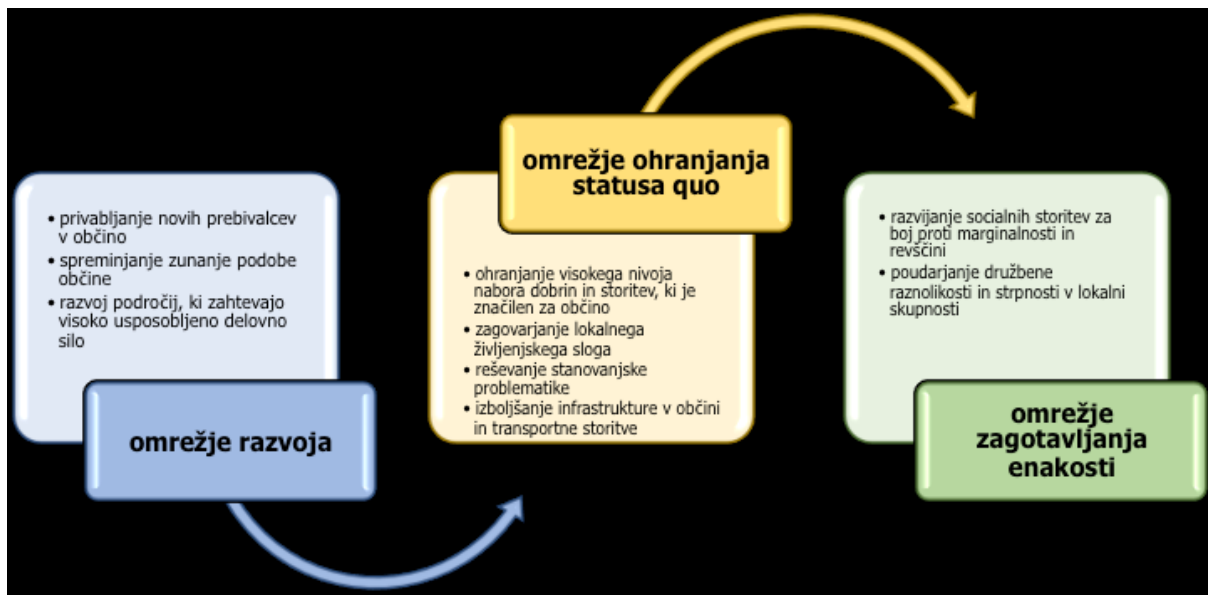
• privabljanje novih prebivalcev v občino
• spreminjanje zunanje podobe občine
• razvoj področij, ki zahtevajo visoko usposobljeno delovno silo

omrežje razvoja

omrežje ohranjanja statusa quo

• ohranjanje visokega nivoja nabora dobrin in storitev, ki je značilen za občino
• zagovarjanje lokalnega življenjskega sloga
• reševanje stanovanjske problematike
• izboljšanje infrastrukture v občini in transportne storitve

• razvijanje socialnih storitev za boj proti marginalnosti in revščini
• poudarjanje družbene raznolikosti in strpnosti v lokalni skupnosti

omrežje zagotavljanja enakosti